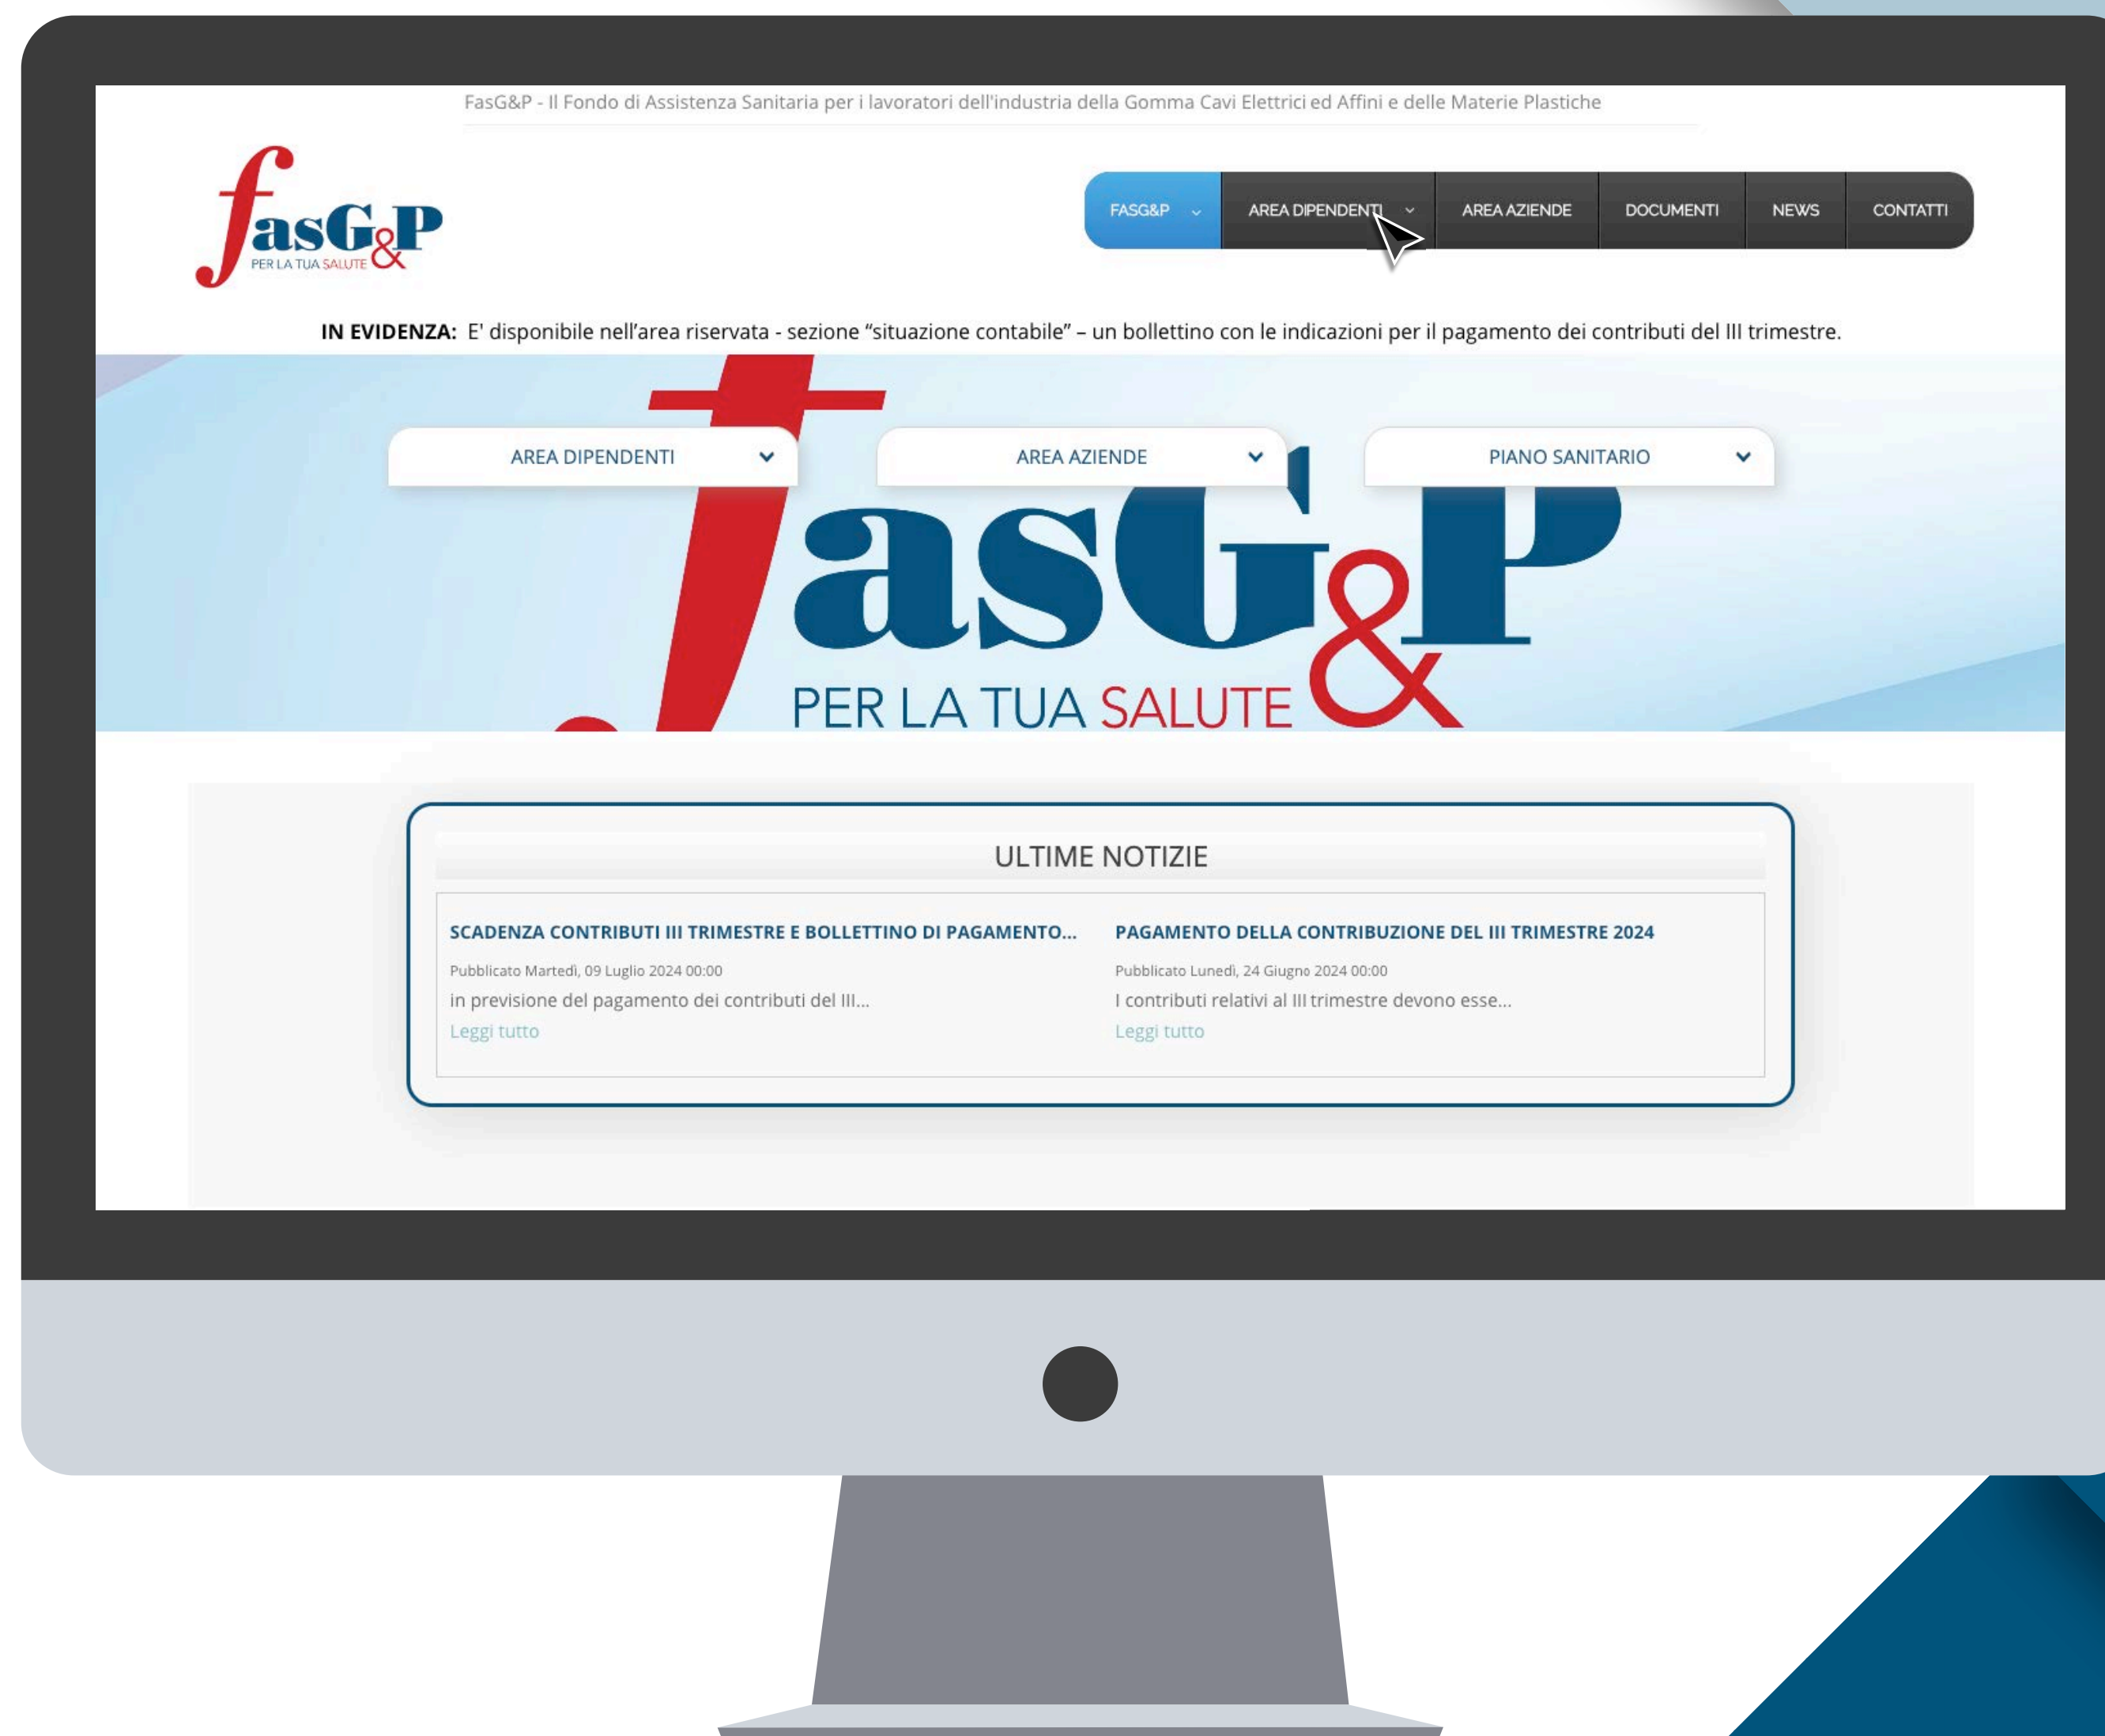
FasG&P - Il Fondo di Assistenza Sanitaria per i lavoratori dell'industria della Gomma Cavi Elettrici ed Affini e delle Materie Plastiche

fasG&P
PER LA TUA SALUTE

FASG&P
AREA DIPENDENTI
AREA AZIENDE
DOCUMENTI
NEWS
CONTATTI

**IN EVIDENZA:** E' disponibile nell'area riservata - sezione "situazione contabile" – un bollettino con le indicazioni per il pagamento dei contributi del III trimestre.

AREA DIPENDENTI
AREA AZIENDE
PIANO SANITARIO

fasG&P
PER LA TUA SALUTE

ULTIME NOTIZIE

SCADENZA CONTRIBUTI III TRIMESTRE E BOLLETTINO DI PAGAMENTO...
Pubblicato Martedì, 09 Luglio 2024 00:00
in previsione del pagamento dei contributi del III...
Leggi tutto

PAGAMENTO DELLA CONTRIBUZIONE DEL III TRIMESTRE 2024
Pubblicato Lunedì, 24 Giugno 2024 00:00
I contributi relativi al III trimestre devono esse...
Leggi tutto